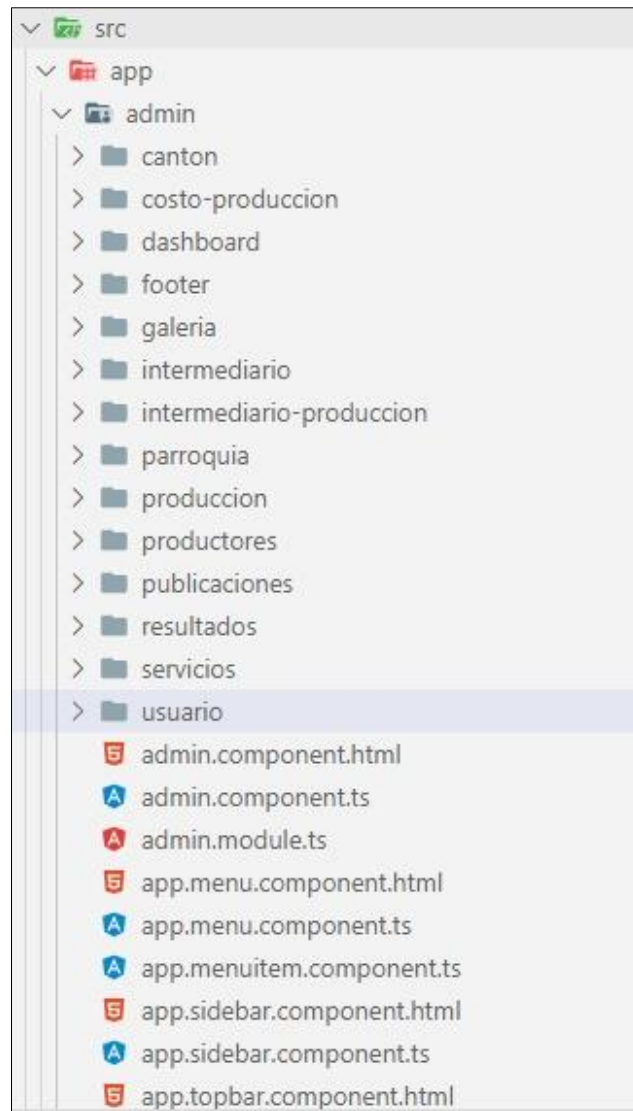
src
app
admin
canton
costo-produccion
dashboard
footer
galeria
intermediario
intermediario-produccion
parroquia
produccion
productores
publicaciones
resultados
servicios
usuario
admin.component.html
admin.component.ts
admin.module.ts
app.menu.component.html
app.menu.component.ts
app.menuitem.component.ts
app.sidebar.component.html
app.sidebar.component.ts
app.topbar.component.html